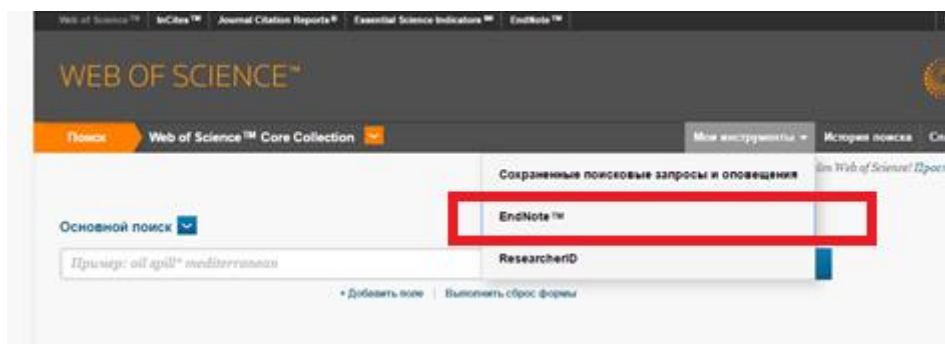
Web of Science™ | InCites™ | Journal Citation Reports® | Essential Science Indicators℠ | EndNote™

WEB OF SCIENCE™

Поиск
Web of Science™ Core Collection
Мои инструменты
История поиска
Сп

Сохраненные поисковые запросы и оповещения
EndNote™
ResearcherID

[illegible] Web of Science! Прос

Основной поиск

Пример: oil spill* mediterranean

+ Добавить поле | Выполнить сброс формы